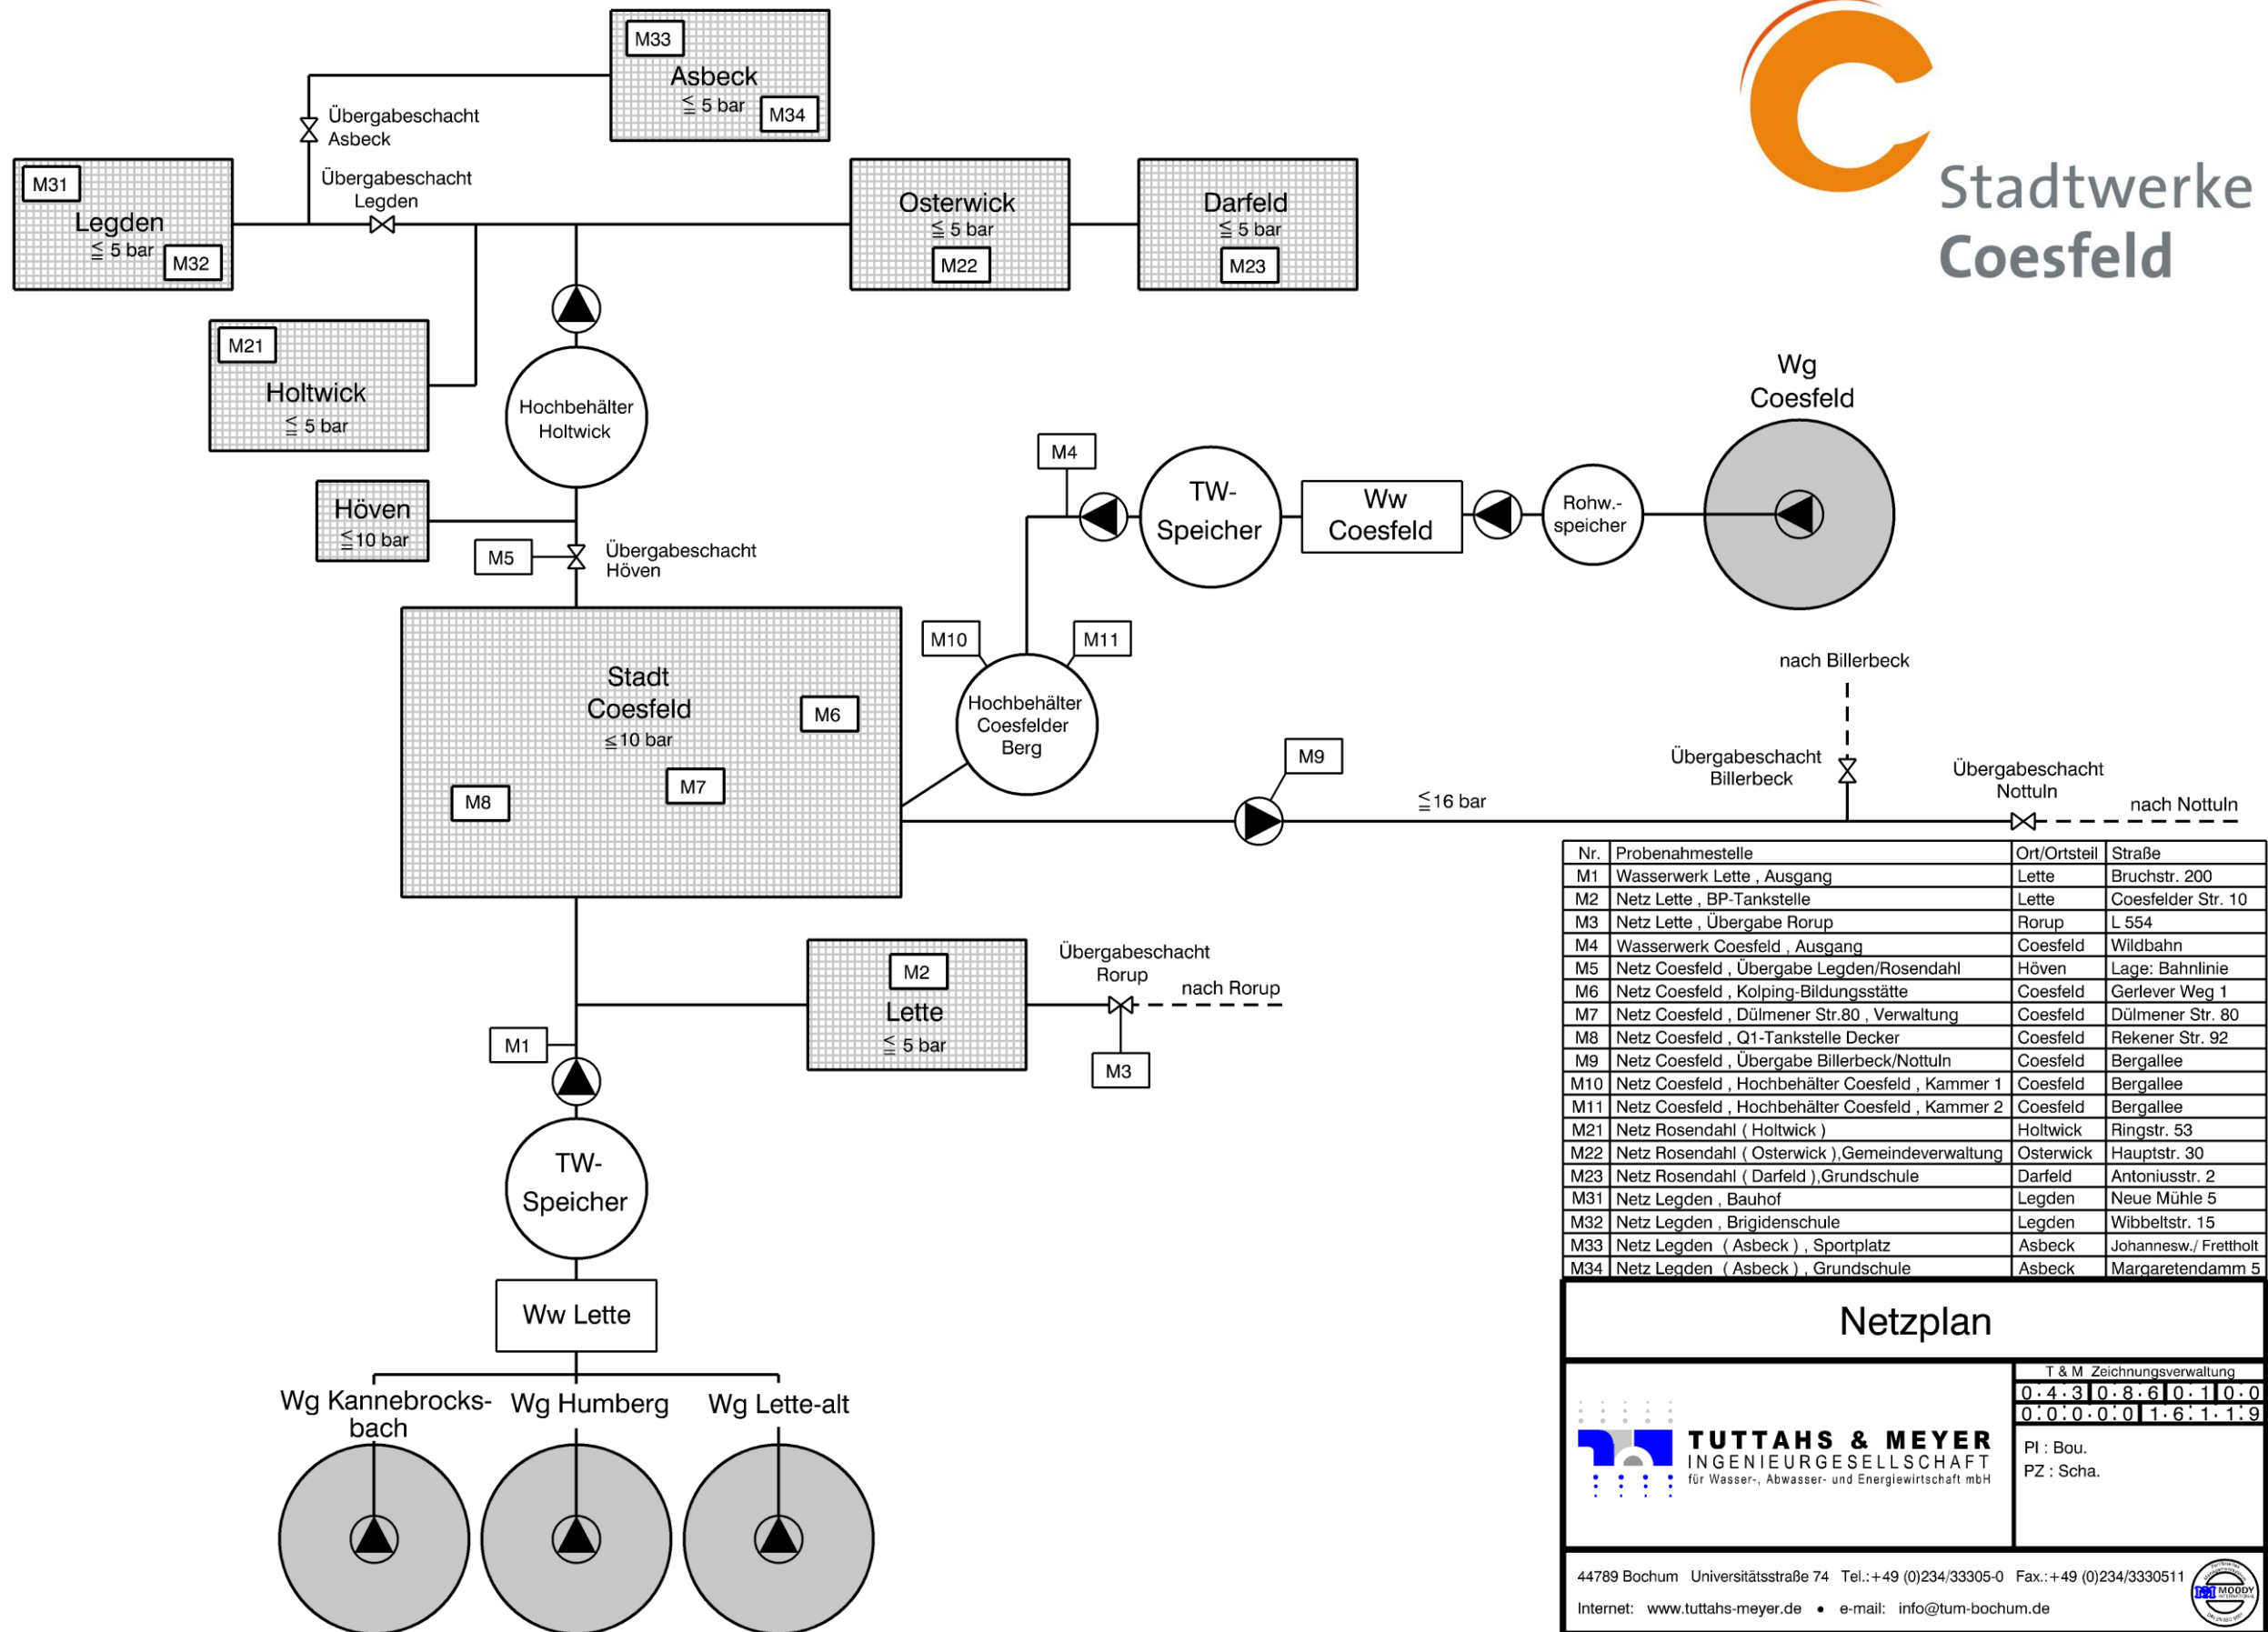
M33
Asbeck
$\leq$ 5 bar
M34

Übergabeschacht Asbeck

M31
Legden
$\leq$ 5 bar
M32

Übergabeschacht Legden

Osterwick
$\leq$ 5 bar
M22

Darfeld
$\leq$ 5 bar
M23

Stadtwerke Coesfeld

M21
Holtwick
$\leq$ 5 bar

Hochbehälter Holtwick

Wg Coesfeld

M4

TW-Speicher

Ww Coesfeld

Rohw.-speicher

Höven
$\leq$10 bar

M5

Übergabeschacht Höven

Stadt Coesfeld
$\leq$10 bar
M6
M7
M8

M10
M11

Hochbehälter Coesfelder Berg

nach Billerbeck

M9

Übergabeschacht Billerbeck

Übergabeschacht Nottuln

$\leq$16 bar

nach Nottuln

| Nr. | Probenahmestelle | Ort/Ortsteil | Straße |
|---|---|---|---|
| M1 | Wasserwerk Lette , Ausgang | Lette | Bruchstr. 200 |
| M2 | Netz Lette , BP-Tankstelle | Lette | Coesfelder Str. 10 |
| M3 | Netz Lette , Übergabe Rorup | Rorup | L 554 |
| M4 | Wasserwerk Coesfeld , Ausgang | Coesfeld | Wildbahn |
| M5 | Netz Coesfeld , Übergabe Legden/Rosendahl | Höven | Lage: Bahnlinie |
| M6 | Netz Coesfeld , Kolping-Bildungsstätte | Coesfeld | Gerlever Weg 1 |
| M7 | Netz Coesfeld , Dülmener Str.80 , Verwaltung | Coesfeld | Dülmener Str. 80 |
| M8 | Netz Coesfeld , Q1-Tankstelle Decker | Coesfeld | Rekener Str. 92 |
| M9 | Netz Coesfeld , Übergabe Billerbeck/Nottuln | Coesfeld | Bergallee |
| M10 | Netz Coesfeld , Hochbehälter Coesfeld , Kammer 1 | Coesfeld | Bergallee |
| M11 | Netz Coesfeld , Hochbehälter Coesfeld , Kammer 2 | Coesfeld | Bergallee |
| M21 | Netz Rosendahl ( Holtwick ) | Holtwick | Ringstr. 53 |
| M22 | Netz Rosendahl ( Osterwick ),Gemeindeverwaltung | Osterwick | Hauptstr. 30 |
| M23 | Netz Rosendahl ( Darfeld ),Grundschule | Darfeld | Antoniusstr. 2 |
| M31 | Netz Legden , Bauhof | Legden | Neue Mühle 5 |
| M32 | Netz Legden , Brigidenschule | Legden | Wibbeltstr. 15 |
| M33 | Netz Legden ( Asbeck ) , Sportplatz | Asbeck | Johannesw./ Frettholt |
| M34 | Netz Legden ( Asbeck ) , Grundschule | Asbeck | Margaretendamm 5 |

M2
Lette
$\leq$ 5 bar

Übergabeschacht Rorup

nach Rorup

M3

M1

TW-Speicher

Ww Lette

Wg Kannebrocks-bach
Wg Humberg
Wg Lette-alt

Netzplan

T & M Zeichnungsverwaltung
0 4 3 0 8 6 0 1 0 0
0 0 0 0 0 1 6 1 1 9

TUTTAHS & MEYER
INGENIEURGESELLSCHAFT
für Wasser-, Abwasser- und Energiewirtschaft mbH

Pl : Bou.
PZ : Scha.

44789 Bochum Universitätsstraße 74 Tel.:+49 (0)234/33305-0 Fax.:+49 (0)234/3330511
Internet: www.tuttahs-meyer.de • e-mail: info@tum-bochum.de

MOODY